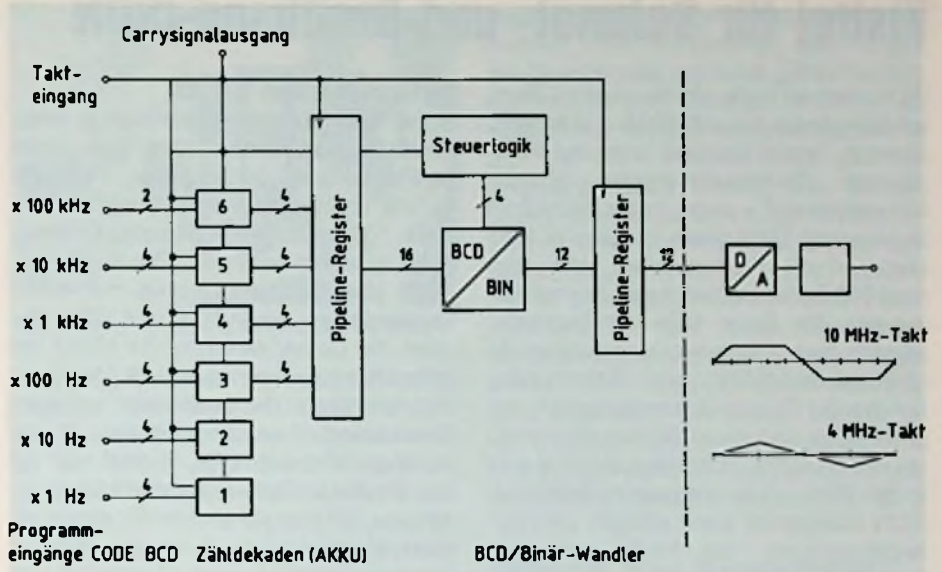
Carrysignalausgang

Takteingang

Steuerlogik

x 100 kHz

x 10 kHz

x 1 kHz

x 100 Hz

x 10 Hz

x 1 Hz

2

4

4

4

4

4

6

5

4

3

2

1

4

4

4

4

Pipeline-Register

16

4

BCD

BIN

12

Pipeline-Register

12

D

A

10 MHz-Takt

4 MHz-Takt

Programmeingänge CODE BCD Zähldekaden (AKKU)

BCD/Binär-Wandler